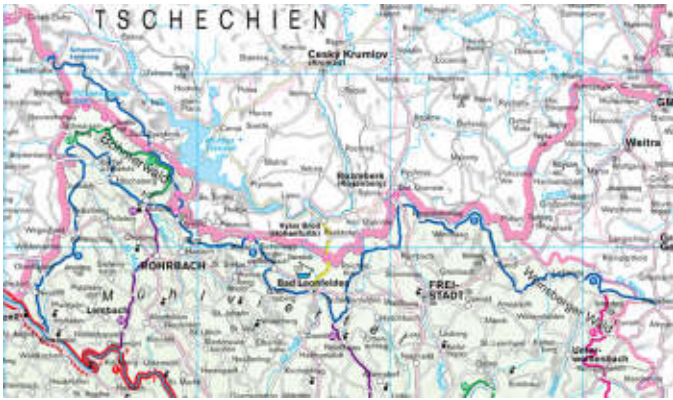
TSCHECHIEN

Cesky Krumlov
(Krumau)

Rozmberk
(Rosenberg)

Vyssi Brod
(Hohenfurth)

Böhmerwald

ROHRBACH

Bad Leonfelden

FREISTADT

Weinsberger Wald

Weitra

Mühlviertel

Lembach

Gmünd

Groß Gerungs

Unterweißenbach